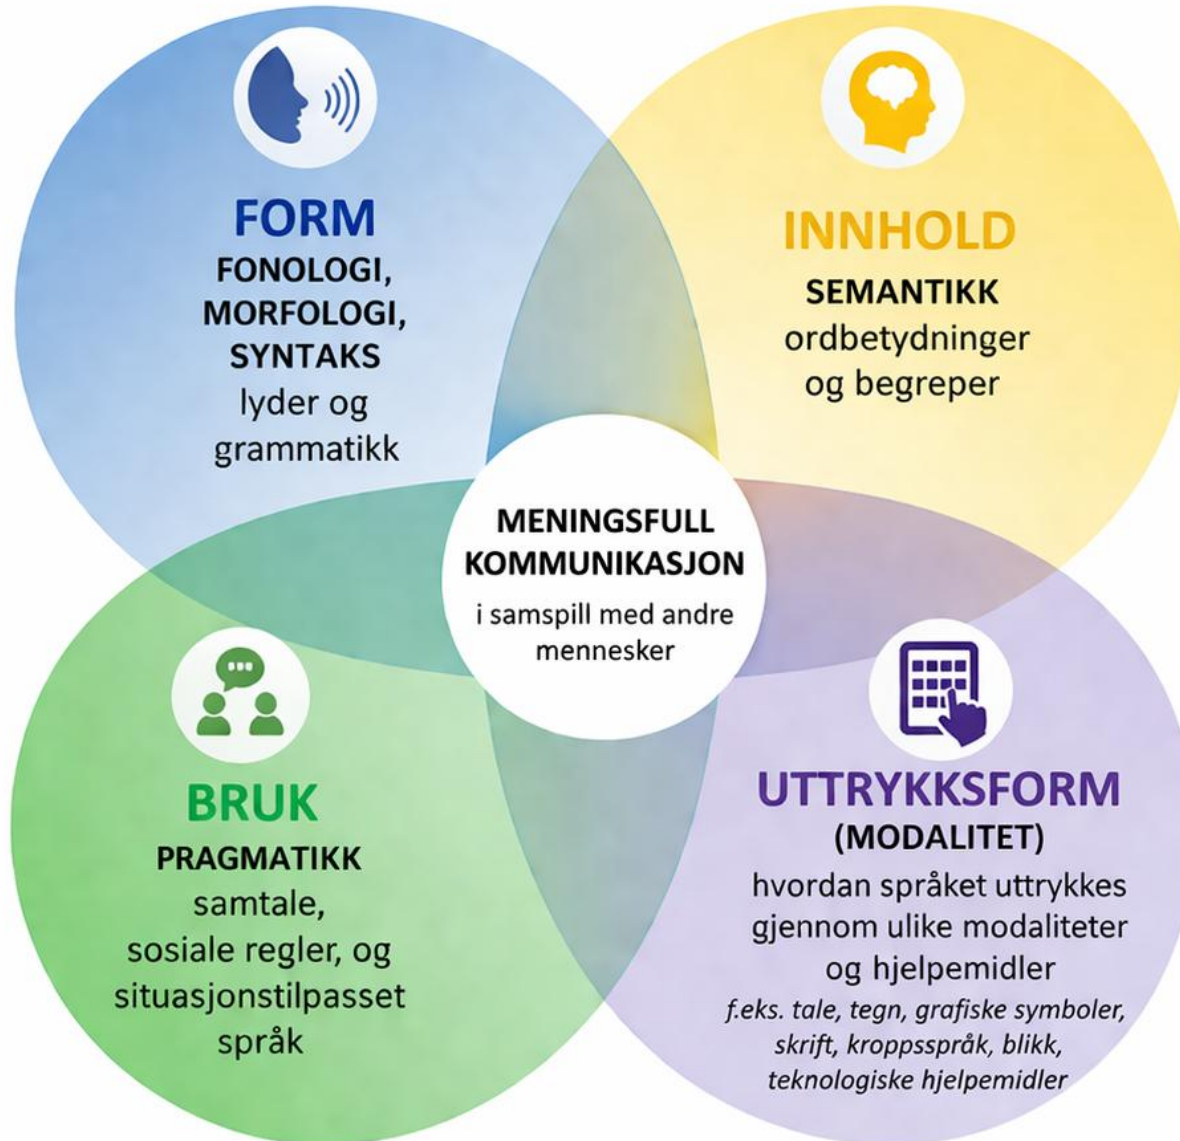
FORM
FONOLOGI, MORFOLOGI, SYNTAKS
lyder og grammatikk

INNHOLD
SEMANTIKK
ordbetydninger og begreper

MENINGSFULL KOMMUNIKASJON
i samspill med andre mennesker

BRUK
PRAGMATIKK
samtale, sosiale regler, og situasjonstilpasset språk

UTTRYKKSFORM
(MODALITET)
hvordan språket uttrykkes gjennom ulike modaliteter og hjelpemidler
*f.eks. tale, tegn, grafiske symboler, skrift, kroppsspråk, blikk, teknologiske hjelpemidler*